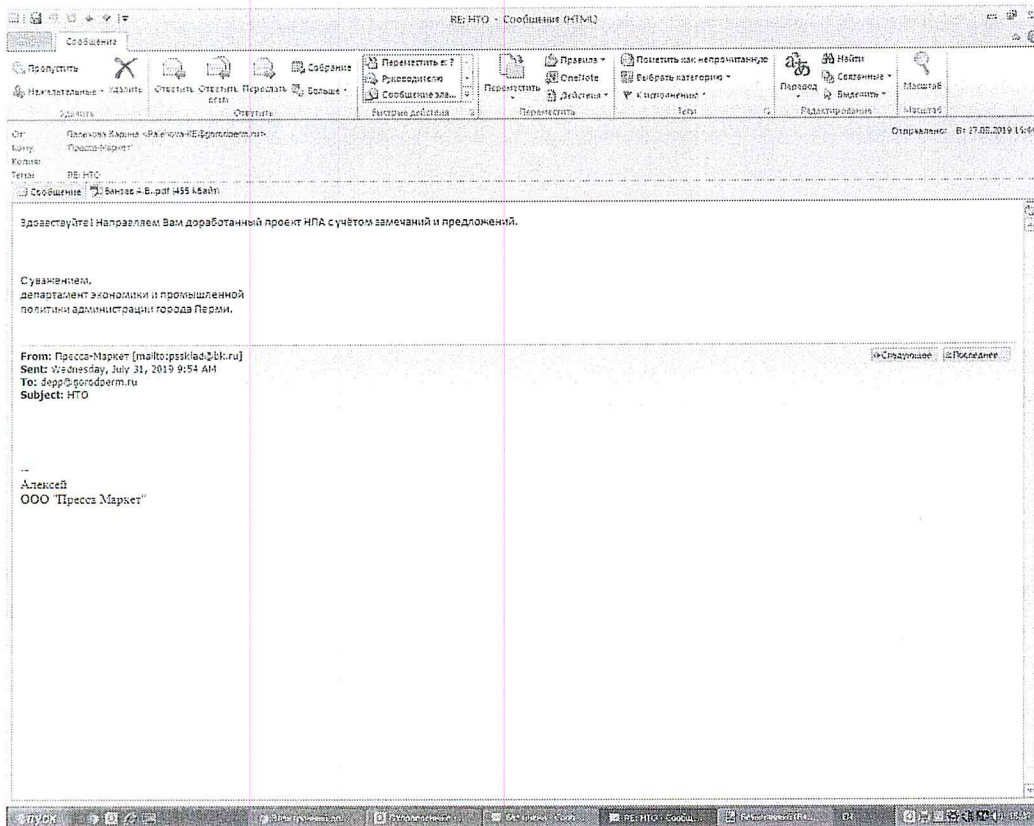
RE: НТО - Сообщение (HTML)

Файл Сообщение

Пропустить
Нежелательные - Удалить
Удалить

Ответить Ответить всем Переслать Больше
Собрание
Ответить

Переместить в: ?
Руководителю
Сообщение эл...
Быстрые действия

Переместить
Правила
OneNote
Действия
Переместить

Пометить как непрочитанное
Выбрать категорию
К исполнению
Теги

Перевод
Найти
Связанные
Выделить
Редактирование

Масштаб
Масштаб

От: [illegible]
Кому: Пресса-Маркет
Копия:
Тема: RE: НТО

Отправлено: Вт 27.08.2019 15:4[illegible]

Сообщение | Бактаев А.В..pdf (455 Кбайт)

Здравствуйте! Направляем Вам доработанный проект НПА с учётом замечаний и предложений.

С уважением,
департамент экономики и промышленной политики администрации города Перми.

From: Пресса-Маркет [mailto:psssklad@bk.ru]
Sent: Wednesday, July 31, 2019 9:54 AM
To: depp@gorodperm.ru
Subject: НТО

Следующее Последнее

--
Алексей
ООО "Пресса Маркет"

Пуск
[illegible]
RE: НТО - Сообщ...